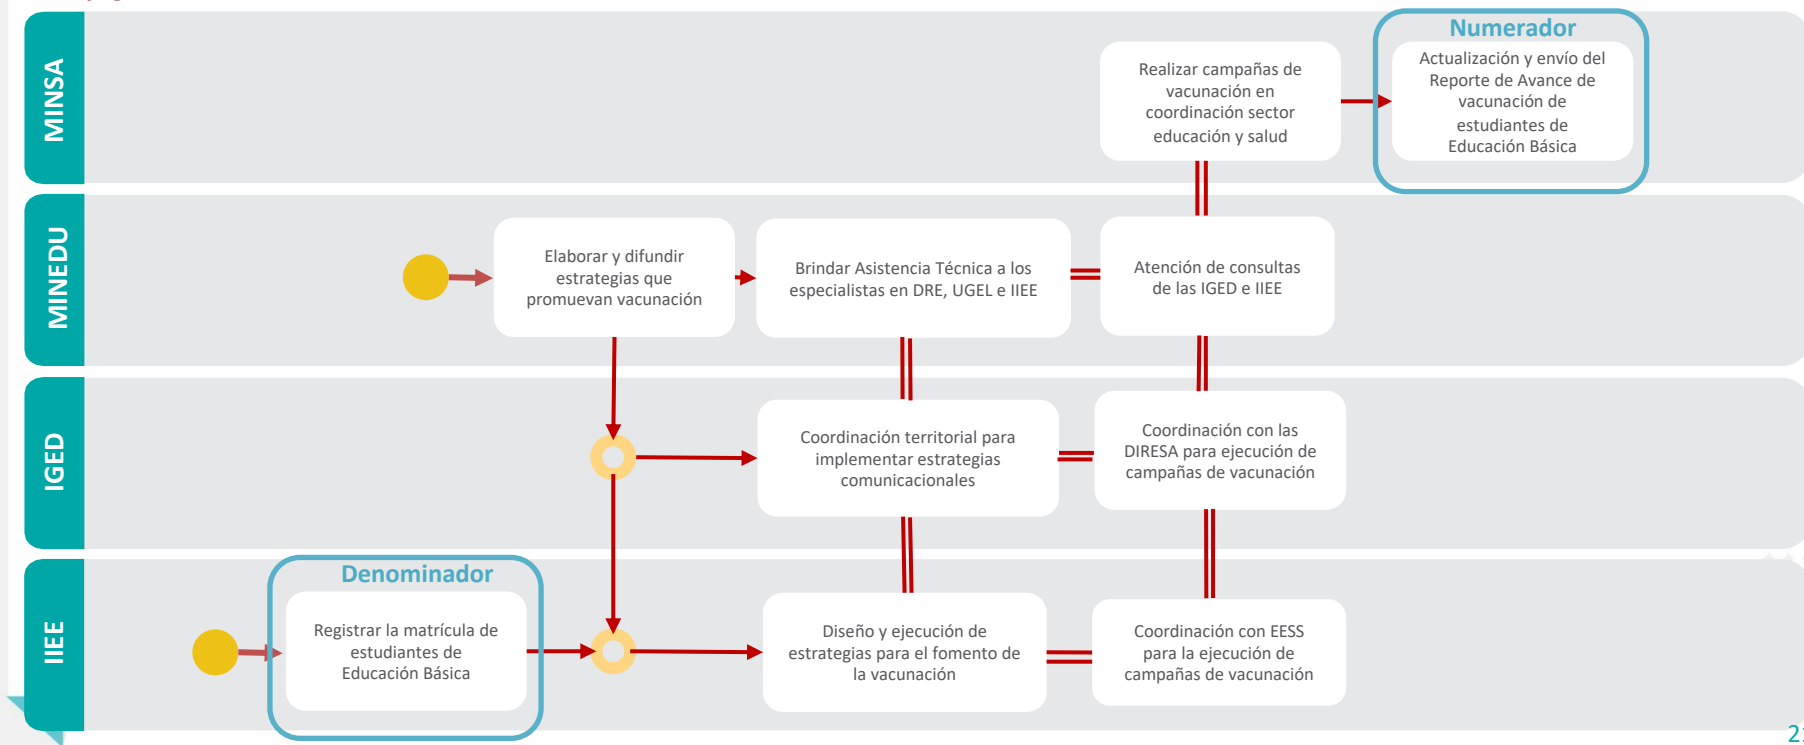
MINSA

Realizar campañas de vacunación en coordinación sector educación y salud

Numerador

Actualización y envío del Reporte de Avance de vacunación de estudiantes de Educación Básica

MINEDU

Elaborar y difundir estrategias que promuevan vacunación

Brindar Asistencia Técnica a los especialistas en DRE, UGEL e IIEE

Atención de consultas de las IGED e IIEE

IGED

Coordinación territorial para implementar estrategias comunicacionales

Coordinación con las DIRESA para ejecución de campañas de vacunación

IIEE

Denominador

Registrar la matrícula de estudiantes de Educación Básica

Diseño y ejecución de estrategias para el fomento de la vacunación

Coordinación con EESS para la ejecución de campañas de vacunación

2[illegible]